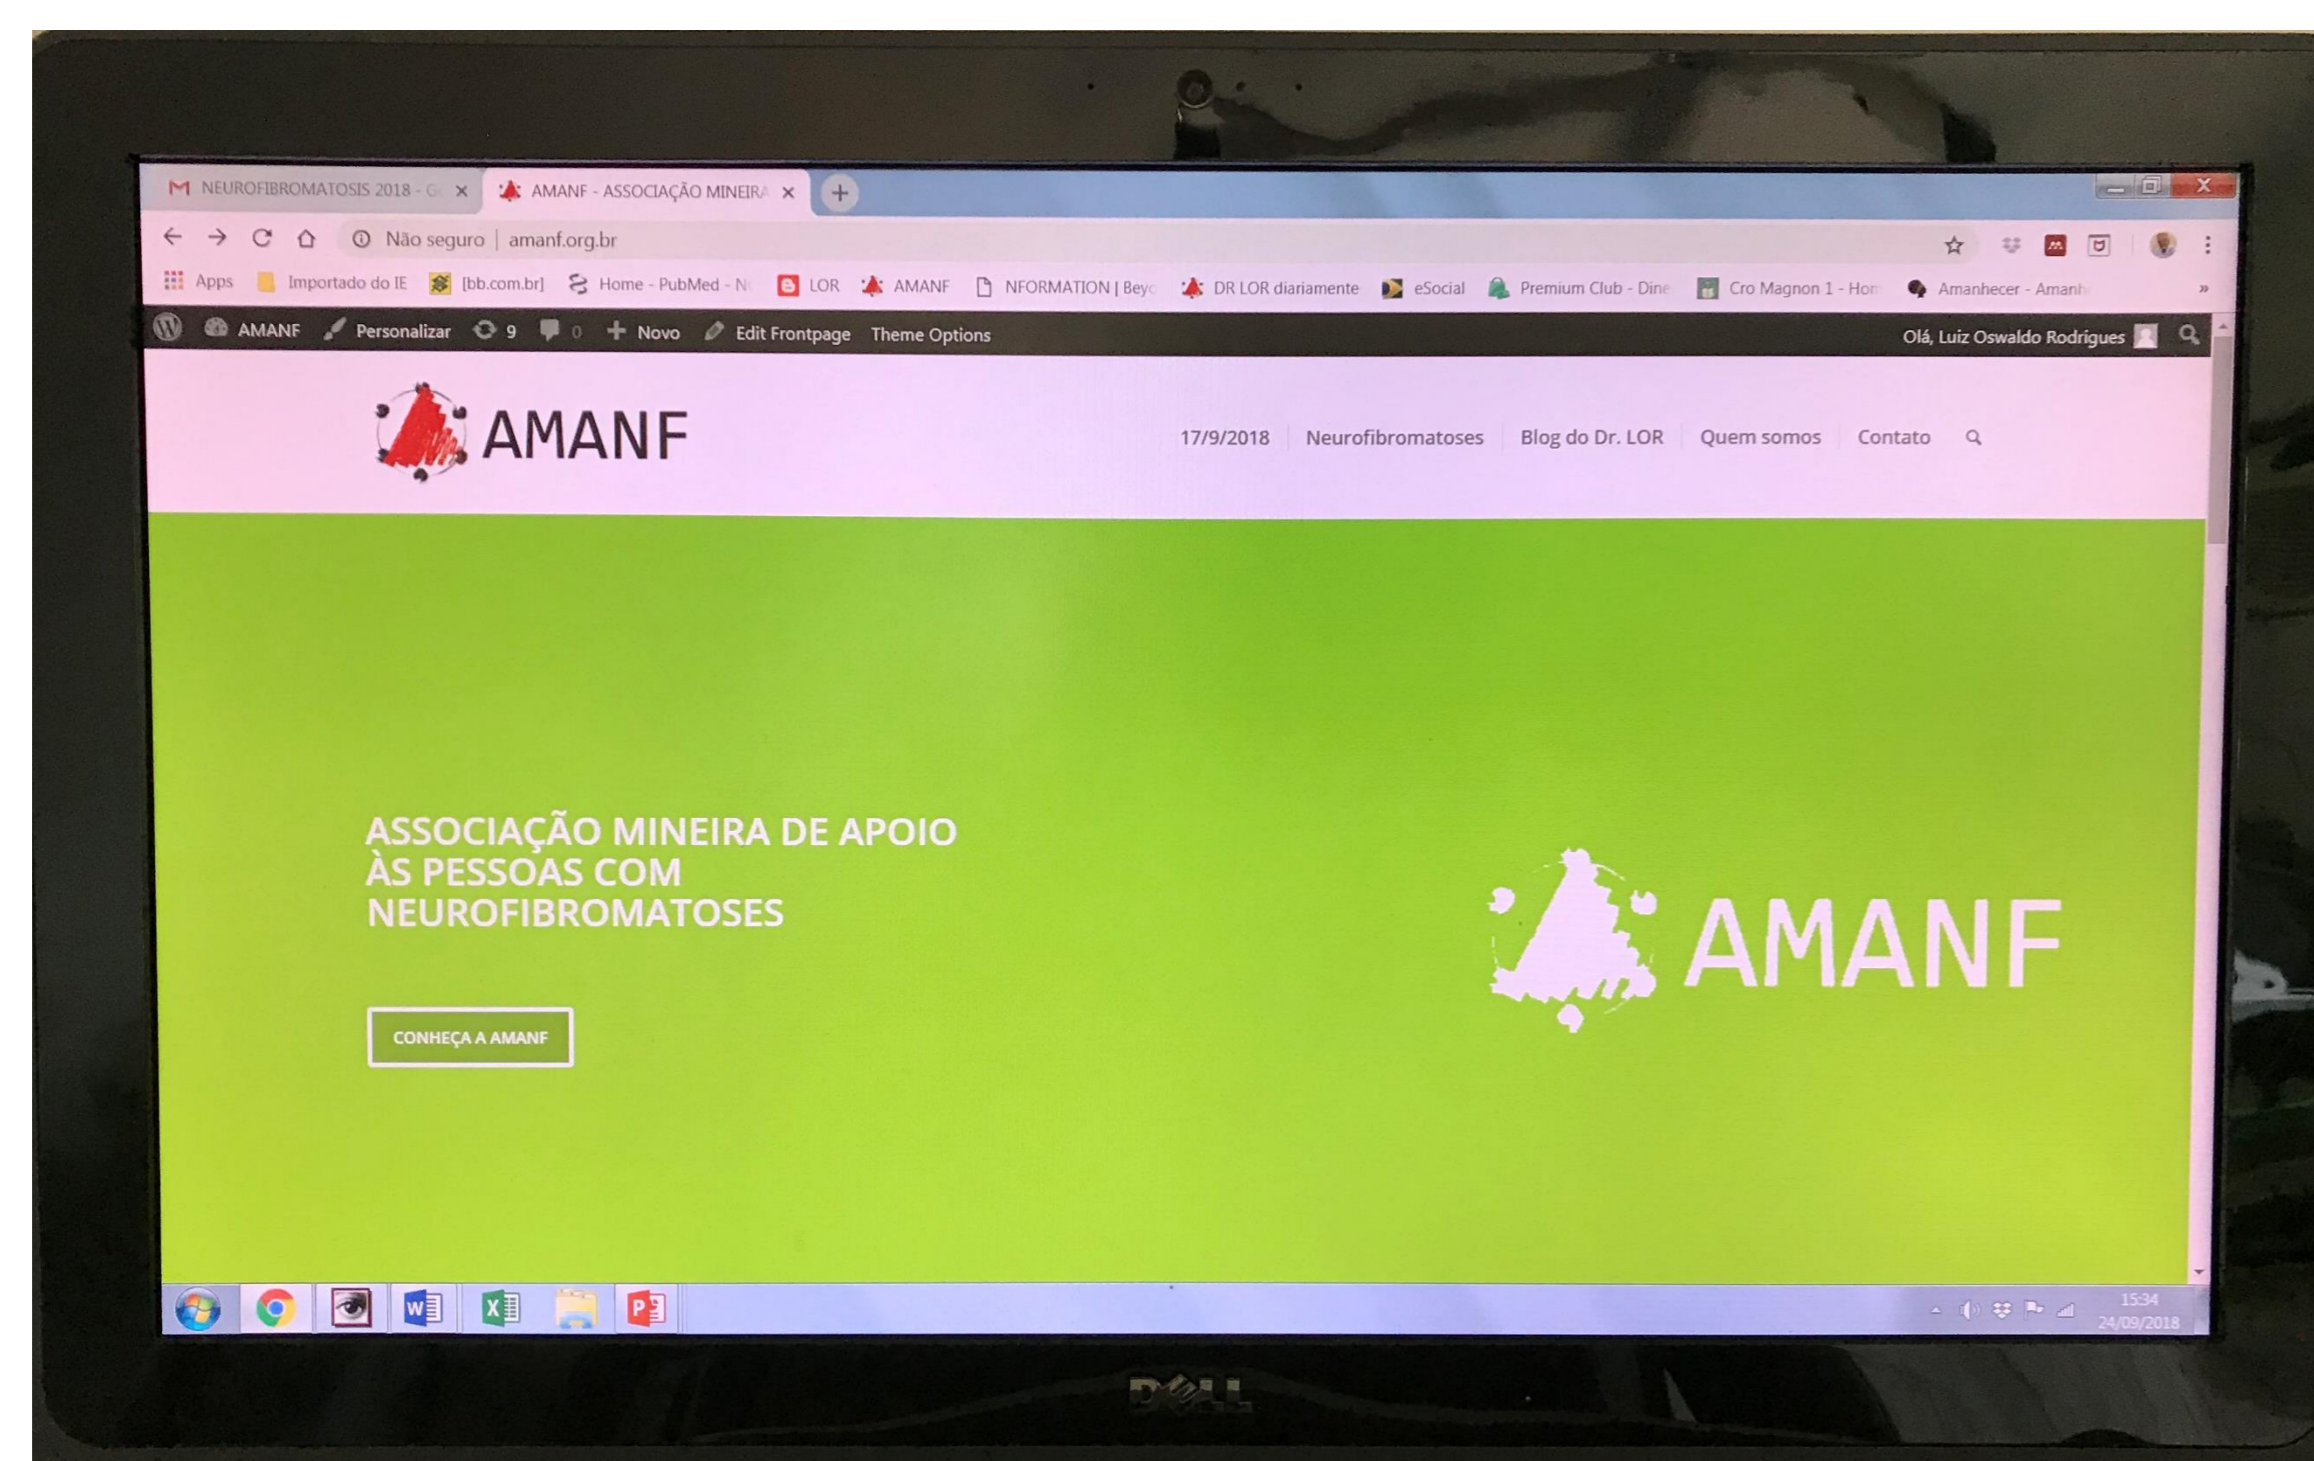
NEUROFIBROMATOSIS 2018 - G ×
AMANF - ASSOCIAÇÃO MINEIRA ×

Não seguro | amanf.org.br

Apps Importado do IE [bb.com.br] Home - PubMed - N LOR AMANF NFORMATION | Bey DR LOR diariamente eSocial Premium Club - Dine Cro Magnon 1 - Hon Amanhecer - Amanh »

AMANF Personalizar 9 0 Novo Edit Frontpage Theme Options Olá, Luiz Oswaldo Rodrigues

AMANF

17/9/2018 Neurofibromatoses Blog do Dr. LOR Quem somos Contato

ASSOCIAÇÃO MINEIRA DE APOIO ÀS PESSOAS COM NEUROFIBROMATOSES

CONHEÇA A AMANF

AMANF

15:34
24/09/2018

DELL